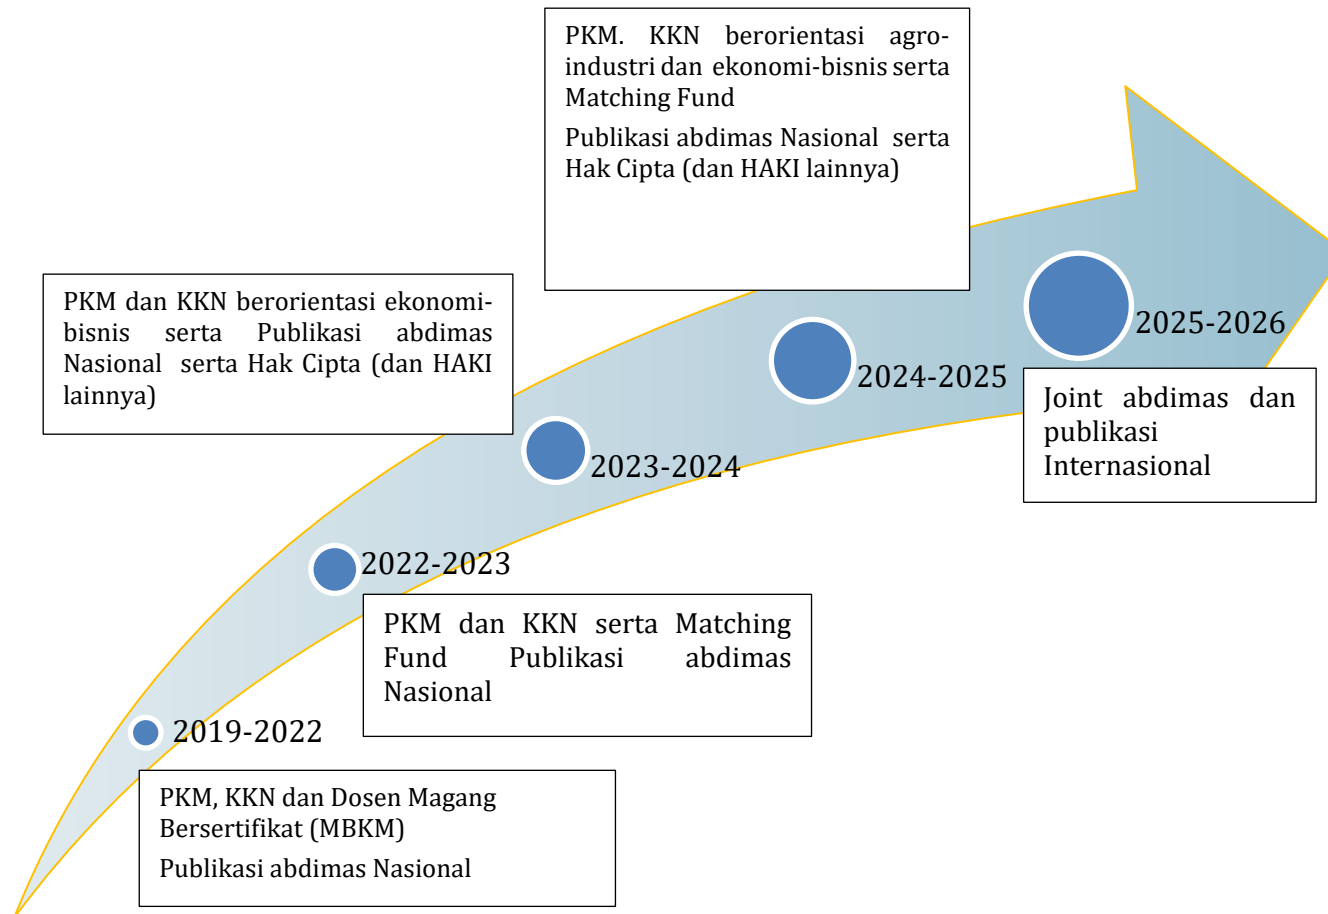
PKM. KKN berorientasi agro-industri dan ekonomi-bisnis serta Matching Fund

Publikasi abdimas Nasional serta Hak Cipta (dan HAKI lainnya)

PKM dan KKN berorientasi ekonomi-bisnis serta Publikasi abdimas Nasional serta Hak Cipta (dan HAKI lainnya)

2025-2026

2024-2025

Joint abdimas dan publikasi Internasional

2023-2024

2022-2023

PKM dan KKN serta Matching Fund Publikasi abdimas Nasional

2019-2022

PKM, KKN dan Dosen Magang Bersertifikat (MBKM)

Publikasi abdimas Nasional